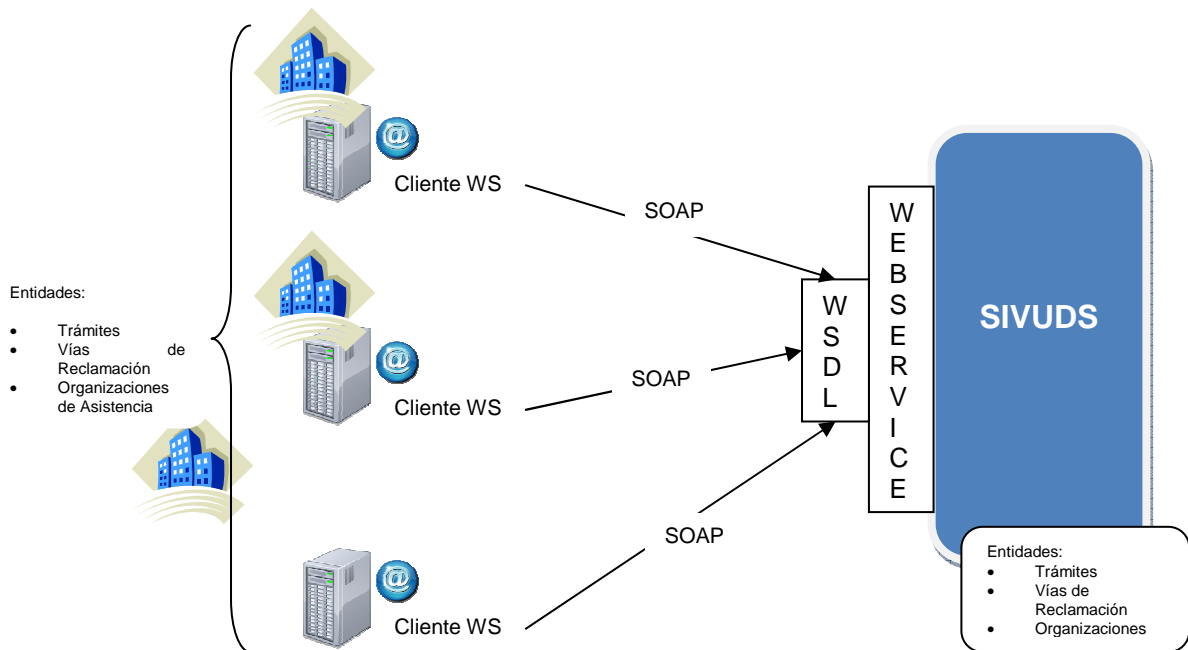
Entidades:

- Trámites
- Vías de Reclamación
- Organizaciones de Asistencia

@
Cliente WS

SOAP

@
Cliente WS

SOAP

@
Cliente WS

SOAP

W
S
D
L

W
E
B
S
E
R
V
I
C
E

SIVUDS

Entidades:
- Trámites
- Vías de Reclamación
- Organizaciones